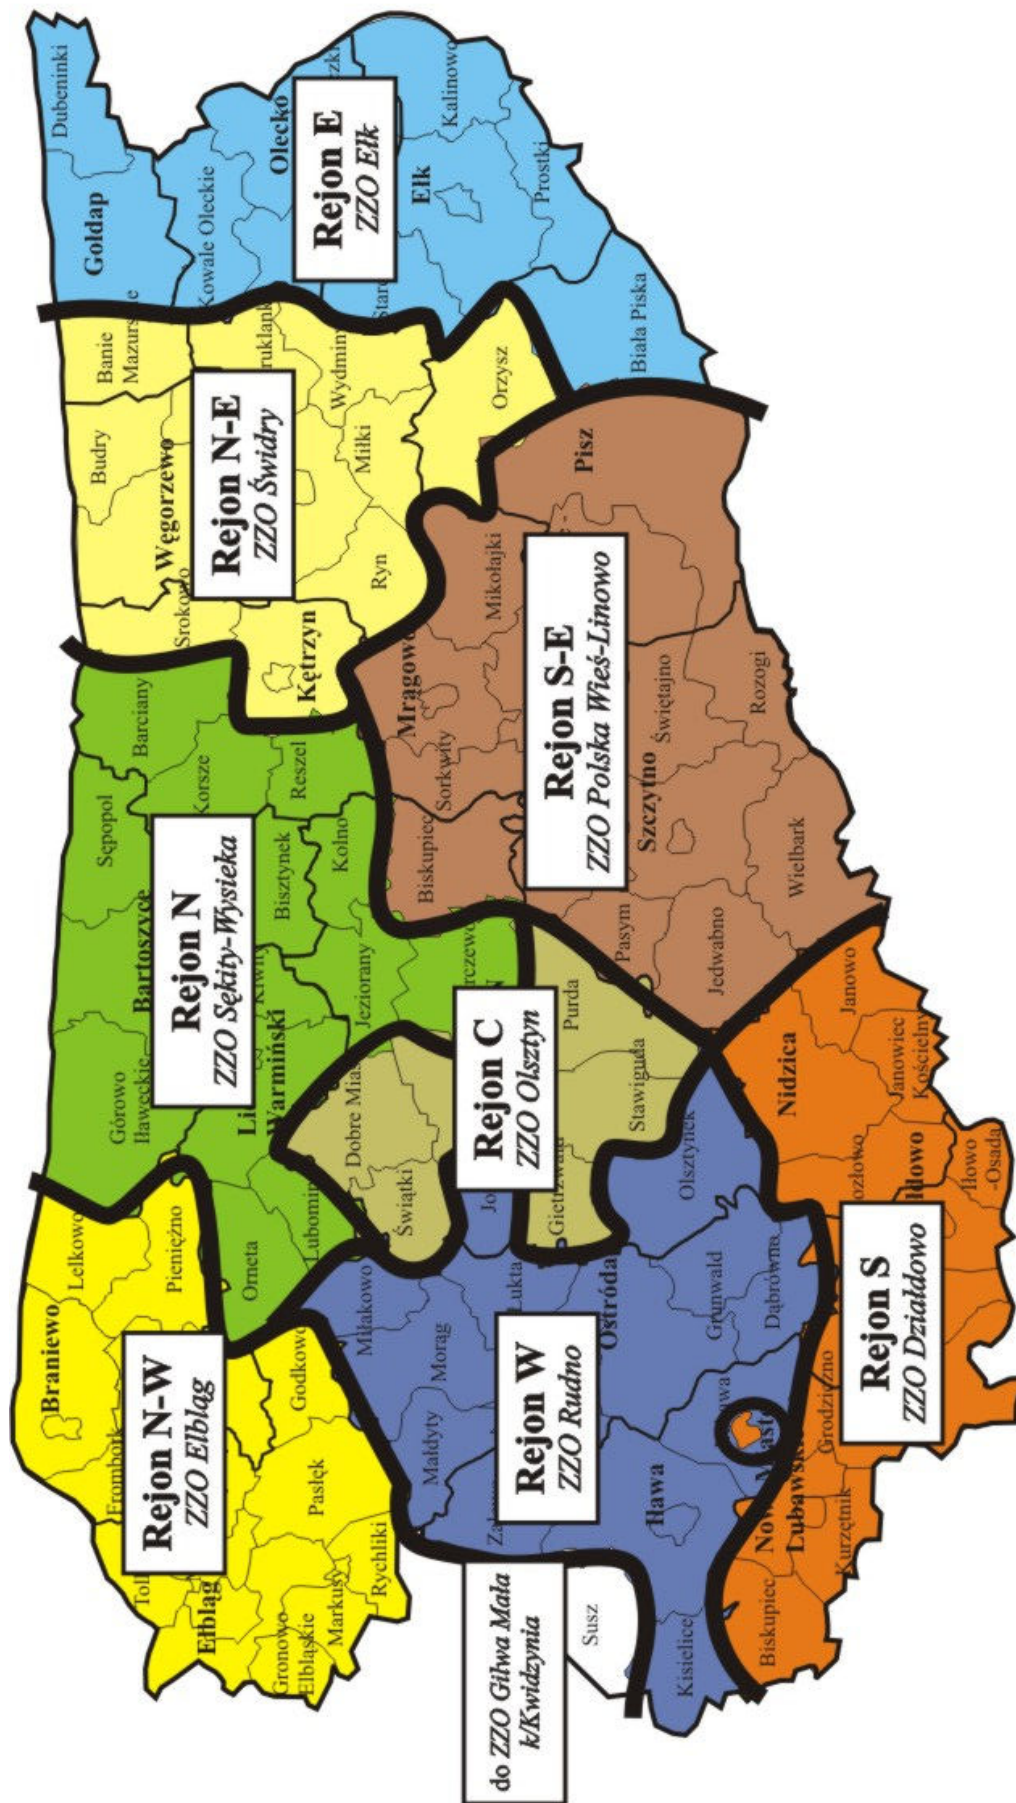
Rejon E
ZZO Ełk

Gołdap
Dubeninki
Kowale Oleckie
Olecko
Ełk
Kalinowo
Prostki
Biała Piska
Orzysz

Rejon N-E
ZZO Świdry

Banie Mazurskie
Budry
Węgorzewo
Srokowo
Pozezdrze
Kruklanki
Wydminy
Miłki
Giżycko
Ryn
Kętrzyn

Rejon S-E
ZZO Polska Wieś-Linowo

Pisz
Mikołajki
Mrągowo
Sorkwity
Biskupiec
Świętajno
Rozogi
Szczytno
Wielbark
Pasym
Jedwabno

Rejon N
ZZO Sękity-Wysieka

Barciany
Sępopol
Korsze
Reszel
Bisztynek
Kolno
Bartoszyce
Górowo Iławeckie
Kiwity
Lidzbark Warmiński
Jeziorany
Barczewo
Lubomino
Orneta
Pieniężno
Lelkowo

Rejon C
ZZO Olsztyn

Dobre Miasto
Świątki
Purda
Stawiguda
Gietrzwałd
Olsztynek
Jonkowo

Rejon N-W
ZZO Elbląg

Braniewo
Frombork
Tolkmicko
Elbląg
Gronowo Elbląskie
Markusy
Rychliki
Pasłęk
Godkowo

Rejon W
ZZO Rudno

Miłakowo
Morąg
Małdyty
Zalewo
Łukta
Ostróda
Grunwald
Dąbrówno
Iława
Lubawa
Kisielice
Susz

Rejon S
ZZO Działdowo

Nidzica
Janowo
Janowiec Kościelny
Kozłowo
Działdowo
Iłowo-Osada
Nowe Miasto Lubawskie
Grodziczno
Kurzętnik
Biskupiec

do ZZO Gilwa Mała k/Kwidzynia